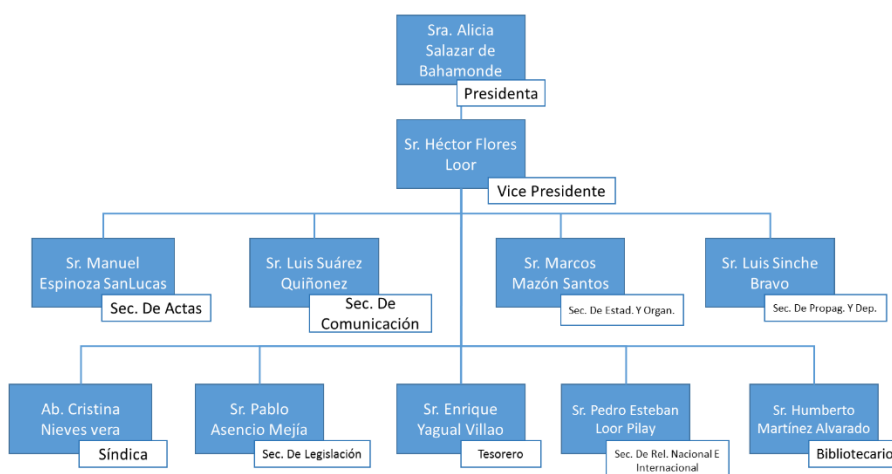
Sra. Alicia Salazar de Bahamonde
Presidenta

Sr. Héctor Flores Loor
Vice Presidente

Sr. Manuel Espinoza SanLucas
Sec. De Actas

Sr. Luis Suárez Quiñonez
Sec. De Comunicación

Sr. Marcos Mazón Santos
Sec. De Estad. Y Organ.

Sr. Luis Sinche Bravo
Sec. De Propag. Y Dep.

Ab. Cristina Nieves vera
Síndica

Sr. Pablo Asencio Mejía
Sec. De Legislación

Sr. Enrique Yagual Villao
Tesorero

Sr. Pedro Esteban Loor Pilay
Sec. De Rel. Nacional E Internacional

Sr. Humberto Martínez Alvarado
Bibliotecario